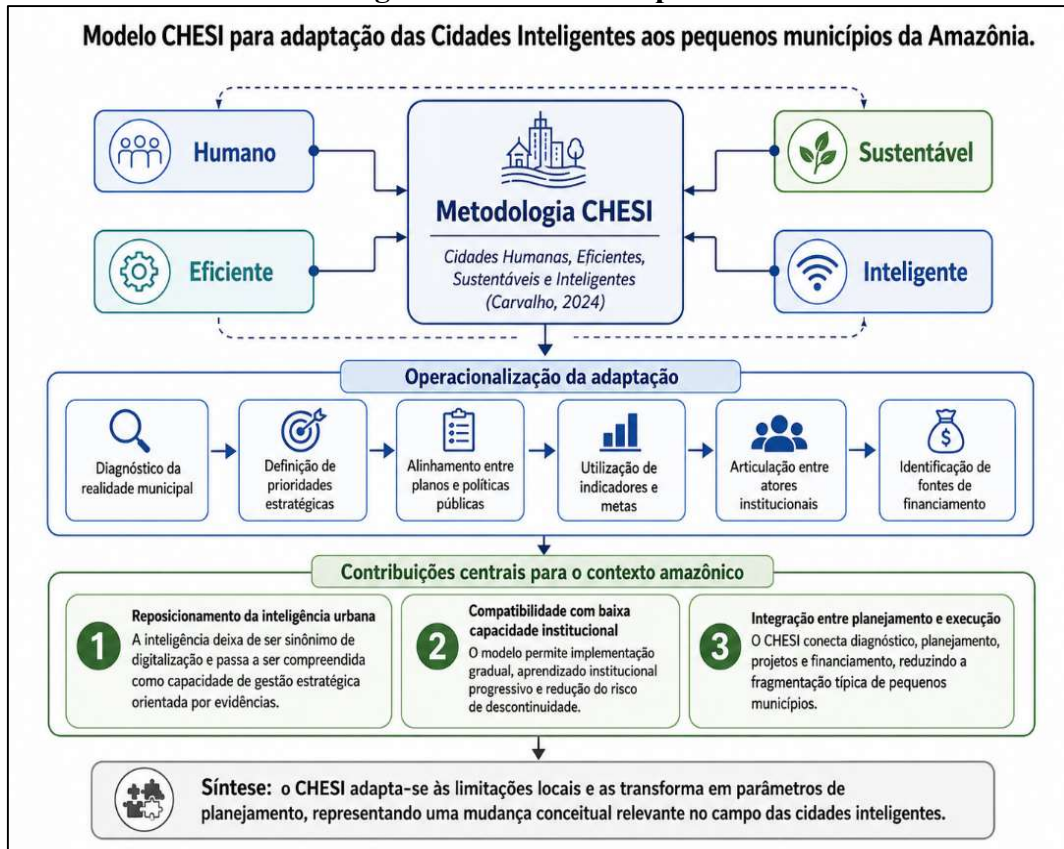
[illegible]

Modelo CHESI para adaptação das Cidades Inteligentes aos pequenos municípios da Amazônia.

Humano

Eficiente

Metodologia CHESI

Cidades Humanas, Eficientes, Sustentáveis e Inteligentes (Carvalho, 2024)

Sustentável

Inteligente

Operacionalização da adaptação

Diagnóstico da realidade municipal

Definição de prioridades estratégicas

Alinhamento entre planos e políticas públicas

Utilização de indicadores e metas

Articulação entre atores institucionais

Identificação de fontes de financiamento

Contribuições centrais para o contexto amazônico

1 Reposicionamento da inteligência urbana
A inteligência deixa de ser sinônimo de digitalização e passa a ser compreendida como capacidade de gestão estratégica orientada por evidências.

2 Compatibilidade com baixa capacidade institucional
O modelo permite implementação gradual, aprendizado institucional progressivo e redução do risco de descontinuidade.

3 Integração entre planejamento e execução
O CHESI conecta diagnóstico, planejamento, projetos e financiamento, reduzindo a fragmentação típica de pequenos municípios.

Síntese: o CHESI adapta-se às limitações locais e as transforma em parâmetros de planejamento, representando uma mudança conceitual relevante no campo das cidades inteligentes.